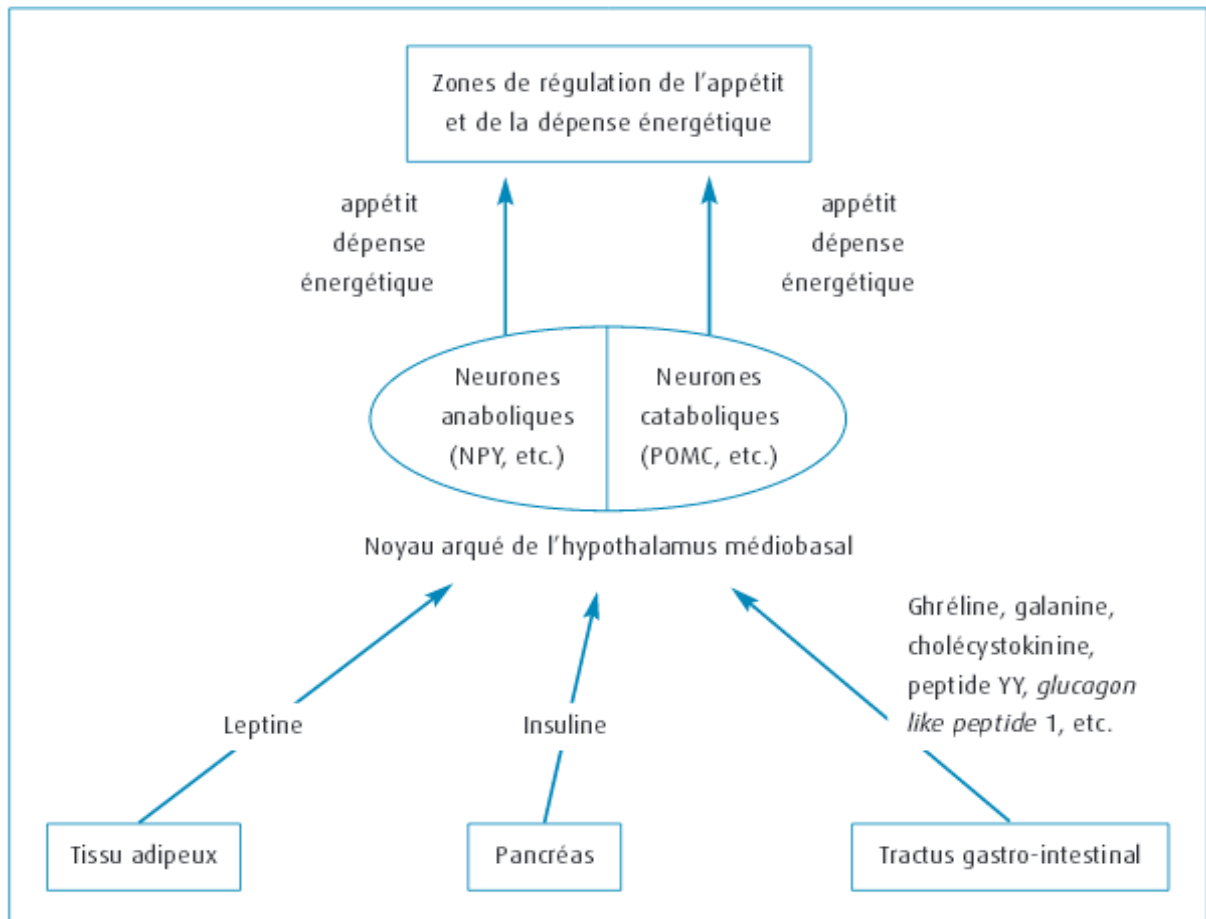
Zones de régulation de l'appétit et de la dépense énergétique

appétit
dépense
énergétique

appétit
dépense
énergétique

Neurones anaboliques (NPY, etc.)

Neurones cataboliques (POMC, etc.)

Noyau arqué de l'hypothalamus médiobasal

Ghréline, galanine, cholécystokinine, peptide YY, *glucagon like peptide* 1, etc.

Leptine

Insuline

Tissu adipeux

Pancréas

Tractus gastro-intestinal